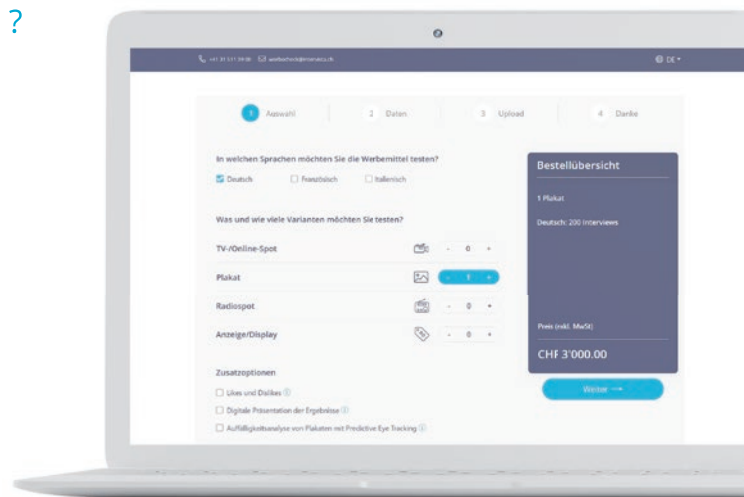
?

+41 31 511 39 06 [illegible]

DE

1 Auswahl
2 Daten
3 Upload
4 Danke

In welchen Sprachen möchten Sie die Werbemittel testen?

Deutsch
Französisch
Italienisch

Was und wie viele Varianten möchten Sie testen?

TV-/Online-Spot - 0 +
Plakat - 1 +
Radiospot - 0 +
Anzeige/Display - 0 +

Zusatzoptionen

Likes und Dislikes
Digitale Präsentation der Ergebnisse
Auffälligkeitsanalyse von Plakaten mit Predictive Eye Tracking

Bestellübersicht

1 Plakat

Deutsch: 200 Interviews

Preis (inkl. MwSt)

CHF 3'000.00

Weiter →